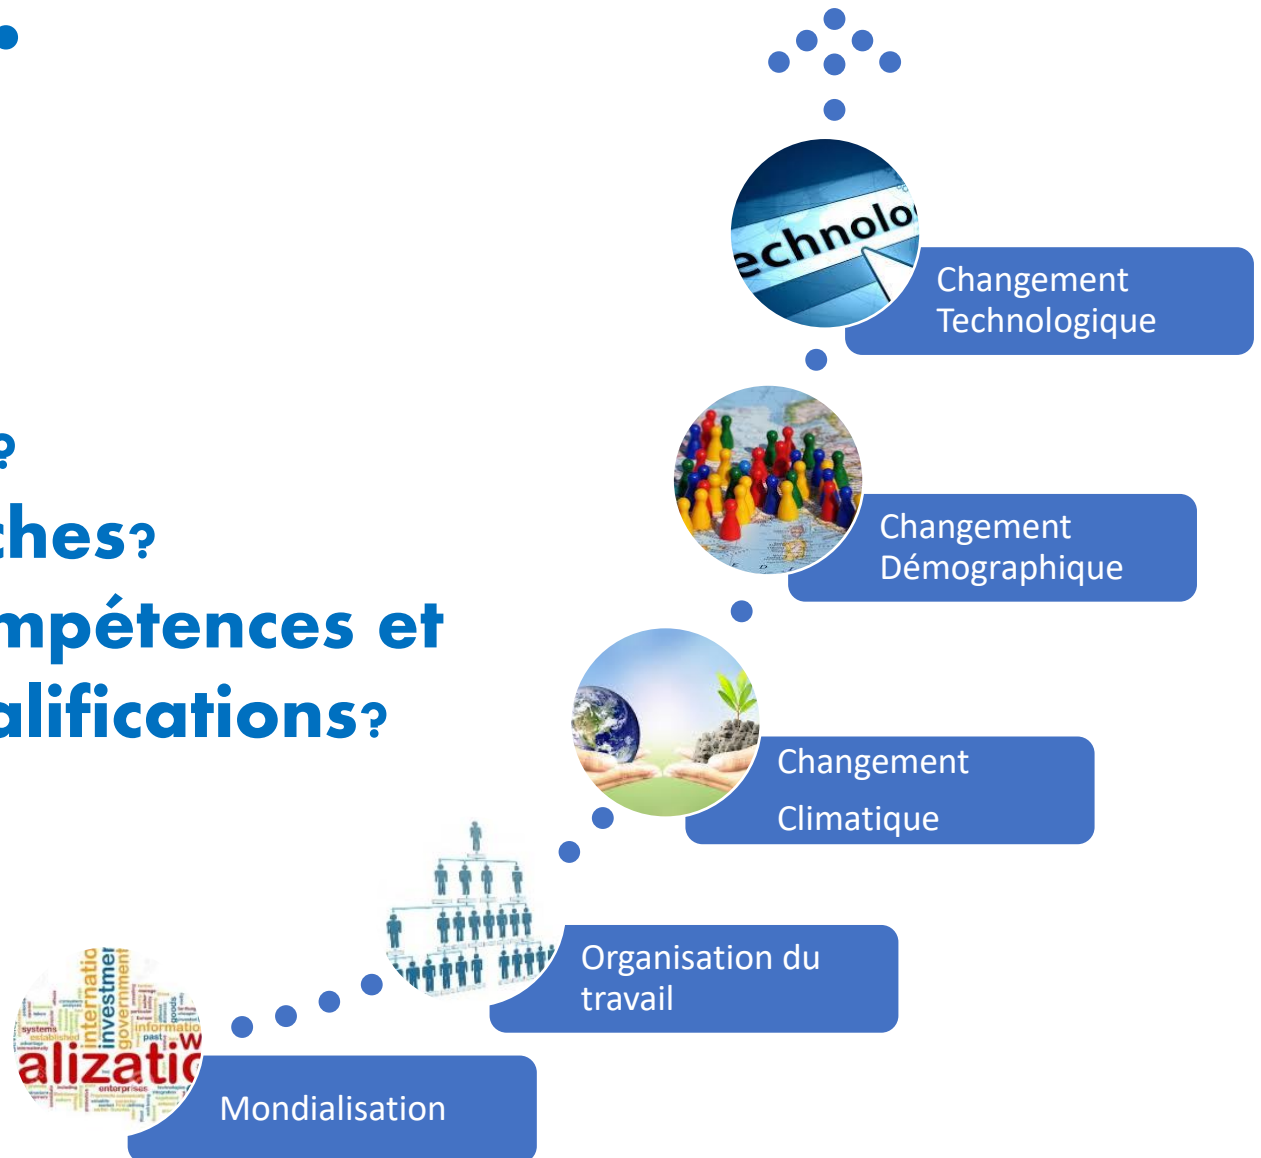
?
ches?
mpétences et
alifications?

echnolo

Changement Technologique

Changement Démographique

Changement

Climatique

Organisation du travail

internatio
investmer
government
information
goods
systems
established
past
alizatio
enterprises

Mondialisation